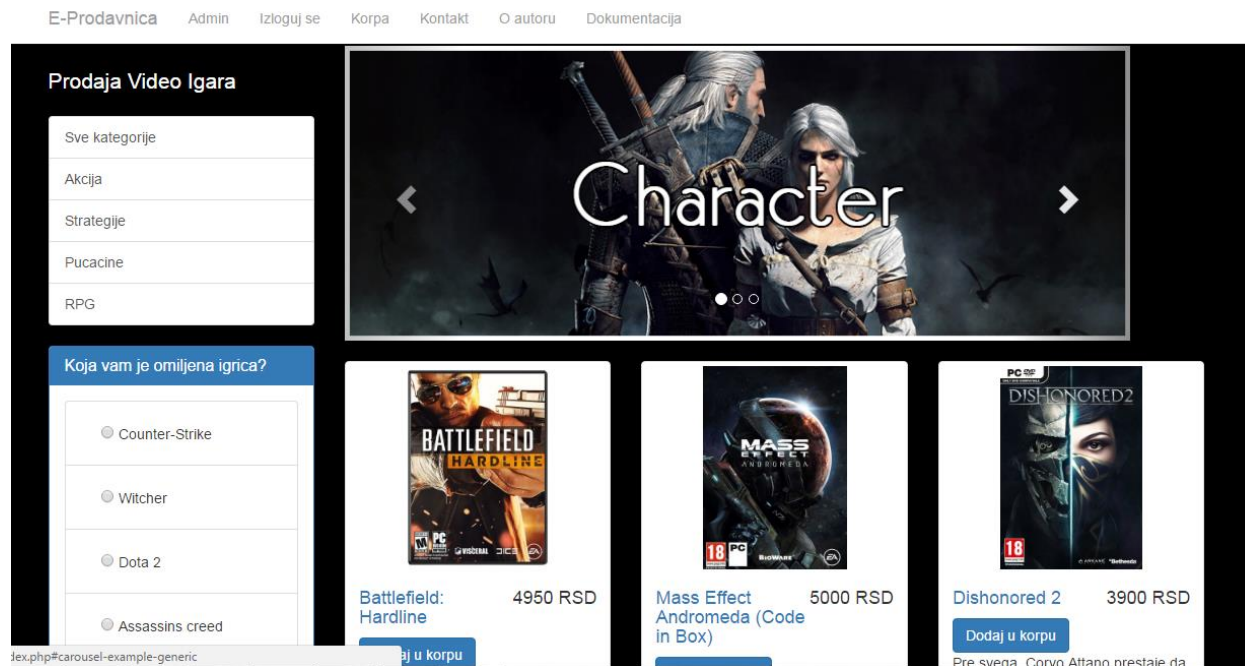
E-Prodavnica Admin Izloguj se Korpa Kontakt O autoru Dokumentacija

Prodaja Video Igara

Sve kategorije
Akcija
Strategije
Pucacine
RPG

Character

Koja vam je omiljena igrica?

Counter-Strike
Witcher
Dota 2
Assassins creed

BATTLEFIELD HARDLINE

MASS EFFECT ANDROMEDA

DISHONORED 2

Battlefield: Hardline 4950 RSD
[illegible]aj u korpu

Mass Effect Andromeda (Code in Box) 5000 RSD

Dishonored 2 3900 RSD
Dodaj u korpu
Pre svega, Corvo Attano prestaje da

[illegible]dex.php#carousel-example-generic